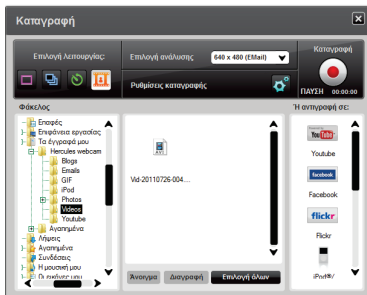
Καταγραφή

Επιλογή λειτουργίας:

Επιλογή ανάλυσης

640 x 480 (EMail)

Καταγραφή

Ρυθμίσεις καταγραφής

ΠΑΥΣΗ

00:00:00

Φάκελος

Επαφές

Επιφάνεια εργασίας

Τα έγγραφά μου

Hercules webcam

Blogs

Emails

GIF

iPod

Photos

Videos

Youtube

Αγαπημένα

Λήψεις

Αγαπημένα

Συνδέσεις

Η μουσική μου

Οι εικόνες μου

Vid-20110726-004....

Άνοιγμα

Διαγραφή

Επιλογή όλων

Ή αντιγραφή σε:

YouTube

Youtube

facebook

Facebook

flickr

Flickr

iPod®/